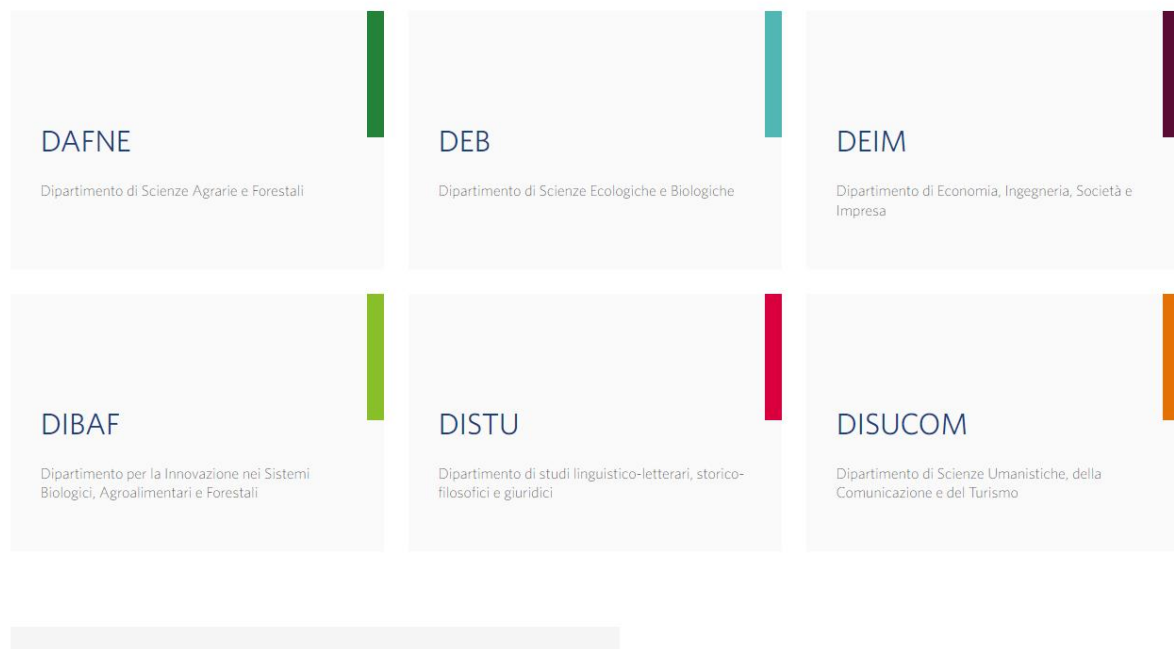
DAFNE

Dipartimento di Scienze Agrarie e Forestali

DEB

Dipartimento di Scienze Ecologiche e Biologiche

DEIM

Dipartimento di Economia, Ingegneria, Società e Impresa

DIBAF

Dipartimento per la Innovazione nei Sistemi Biologici, Agroalimentari e Forestali

DISTU

Dipartimento di studi linguistico-letterari, storico-filosofici e giuridici

DISUCOM

Dipartimento di Scienze Umanistiche, della Comunicazione e del Turismo